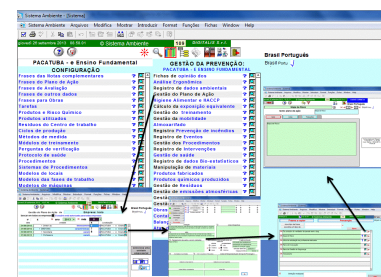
Sistema Ambiente - [Sistema]

Sistema Ambiente Arquivos Modifica Mostrar Introduzir Format Funções Fichas Window Help

© Sistema Ambiente

PACATUBA - e Ensino Fundamental
CONFIGURAÇÃO

Frases das Notas complementares
Frases do Plano de Ação
Frases da Avaliação
Frases de outros dados
Frases para Obras
Tarefas
Produtos e Risco Químico
Produtos utilizados
Registro do Centro de trabalho
Ciclos de produção
Métodos de medida
Módulos de treinamento
Perguntas de verificação
Protocolo de saúde
Procedimentos
Sistemas de Procedimentos
Modelos de locais
Modelos das fases de trabalho
Modelos de máquinas

GESTÃO DA PREVENÇÃO:
PACATUBA - E ENSINO FUNDAMENTAL

Fichas de opinião dos
Análise Ergonômica
Registro de dados ambientais
Gestão do Plano de Ação
Ajenas Alimentar a RACCP
Cálculo da exposição equivalente
Gestão do treinamento
Gestão de mobilidade
Manutenção
Registro Prevenção de incêndios
Registro de Eventos
Gestão dos Procedimentos
Registro de Intervenções
Gestão de saúde
Registro de dados bio-estatísticos
Manipulação de materiais
Produtos fabricados
Produtos químicos produzidos
Gestão de Resíduos
Gestão de emissões atmosféricas

Brasil Português
Brasil Portu